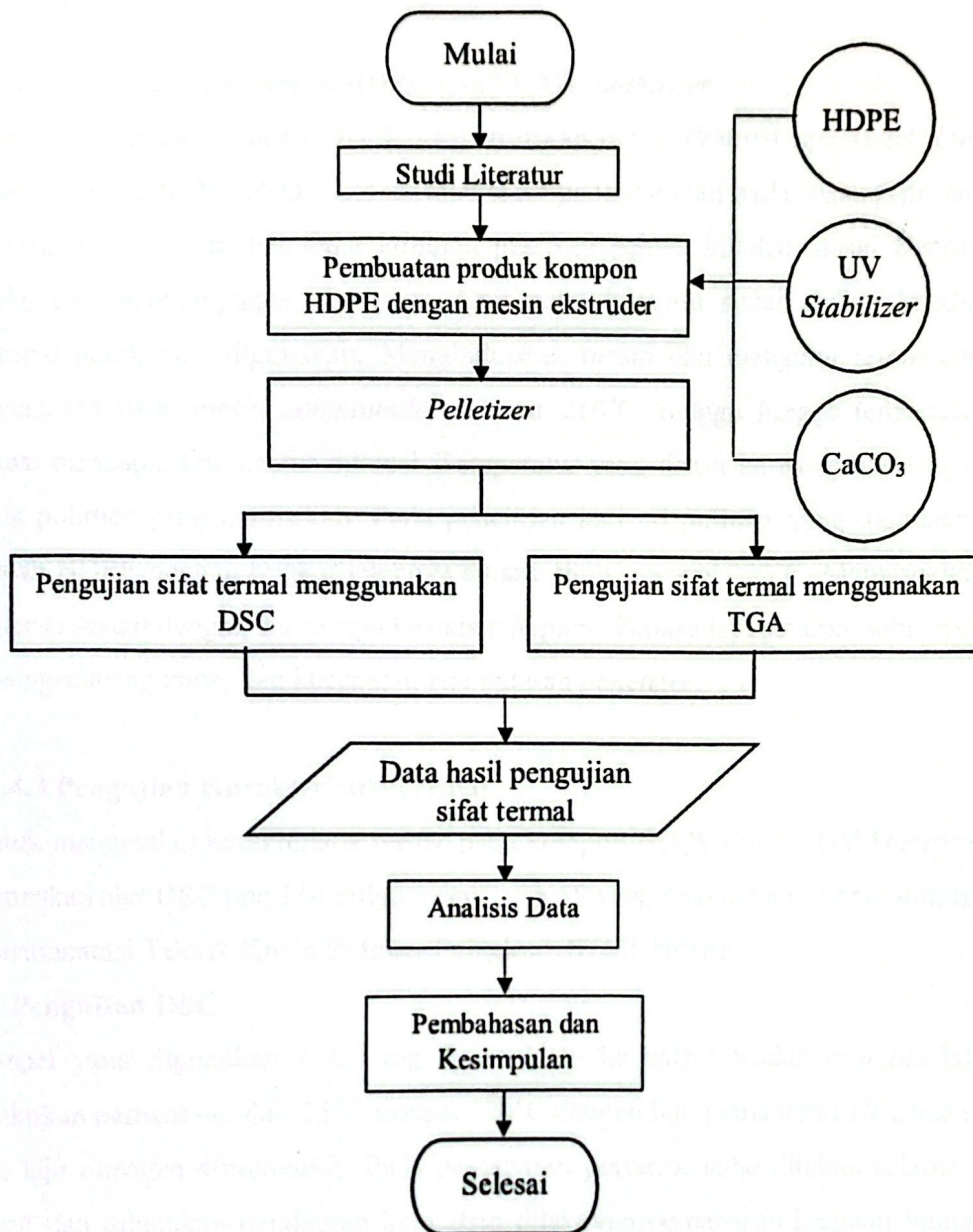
Mulai

Studi Literatur

Pembuatan produk kompon HDPE dengan mesin ekstruder

HDPE

UV *Stabilizer*

$CaCO_3$

*Pelletizer*

Pengujian sifat termal menggunakan DSC

Pengujian sifat termal menggunakan TGA

Data hasil pengujian sifat termal

Analisis Data

Pembahasan dan Kesimpulan

Selesai